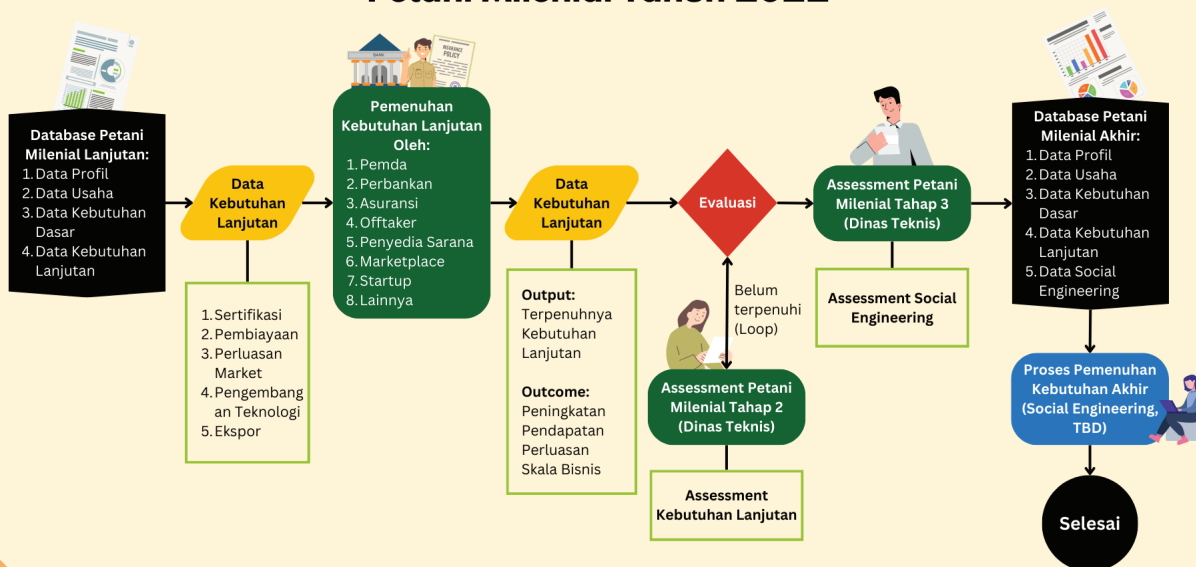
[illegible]

Database Petani Milenial Lanjutan:
1. Data Profil
2. Data Usaha
3. Data Kebutuhan Dasar
4. Data Kebutuhan Lanjutan

Data Kebutuhan Lanjutan

1. Sertifikasi
2. Pembiayaan
3. Perluasan Market
4. Pengembangan Teknologi
5. Ekspor

BANK

INSURANCE POLICY

Pemenuhan Kebutuhan Lanjutan Oleh:
1. Pemda
2. Perbankan
3. Asuransi
4. Offtaker
5. Penyedia Sarana
6. Marketplace
7. Startup
8. Lainnya

Data Kebutuhan Lanjutan

Output:
Terpenuhnya Kebutuhan Lanjutan

Outcome:
Peningkatan Pendapatan
Perluasan Skala Bisnis

Evaluasi

Belum terpenuhi (Loop)

Assessment Petani Milenial Tahap 2 (Dinas Teknis)

Assessment Kebutuhan Lanjutan

Assessment Petani Milenial Tahap 3 (Dinas Teknis)

Assessment Social Engineering

Database Petani Milenial Akhir:
1. Data Profil
2. Data Usaha
3. Data Kebutuhan Dasar
4. Data Kebutuhan Lanjutan
5. Data Social Engineering

Proses Pemenuhan Kebutuhan Akhir (Social Engineering, TBD)

Selesai